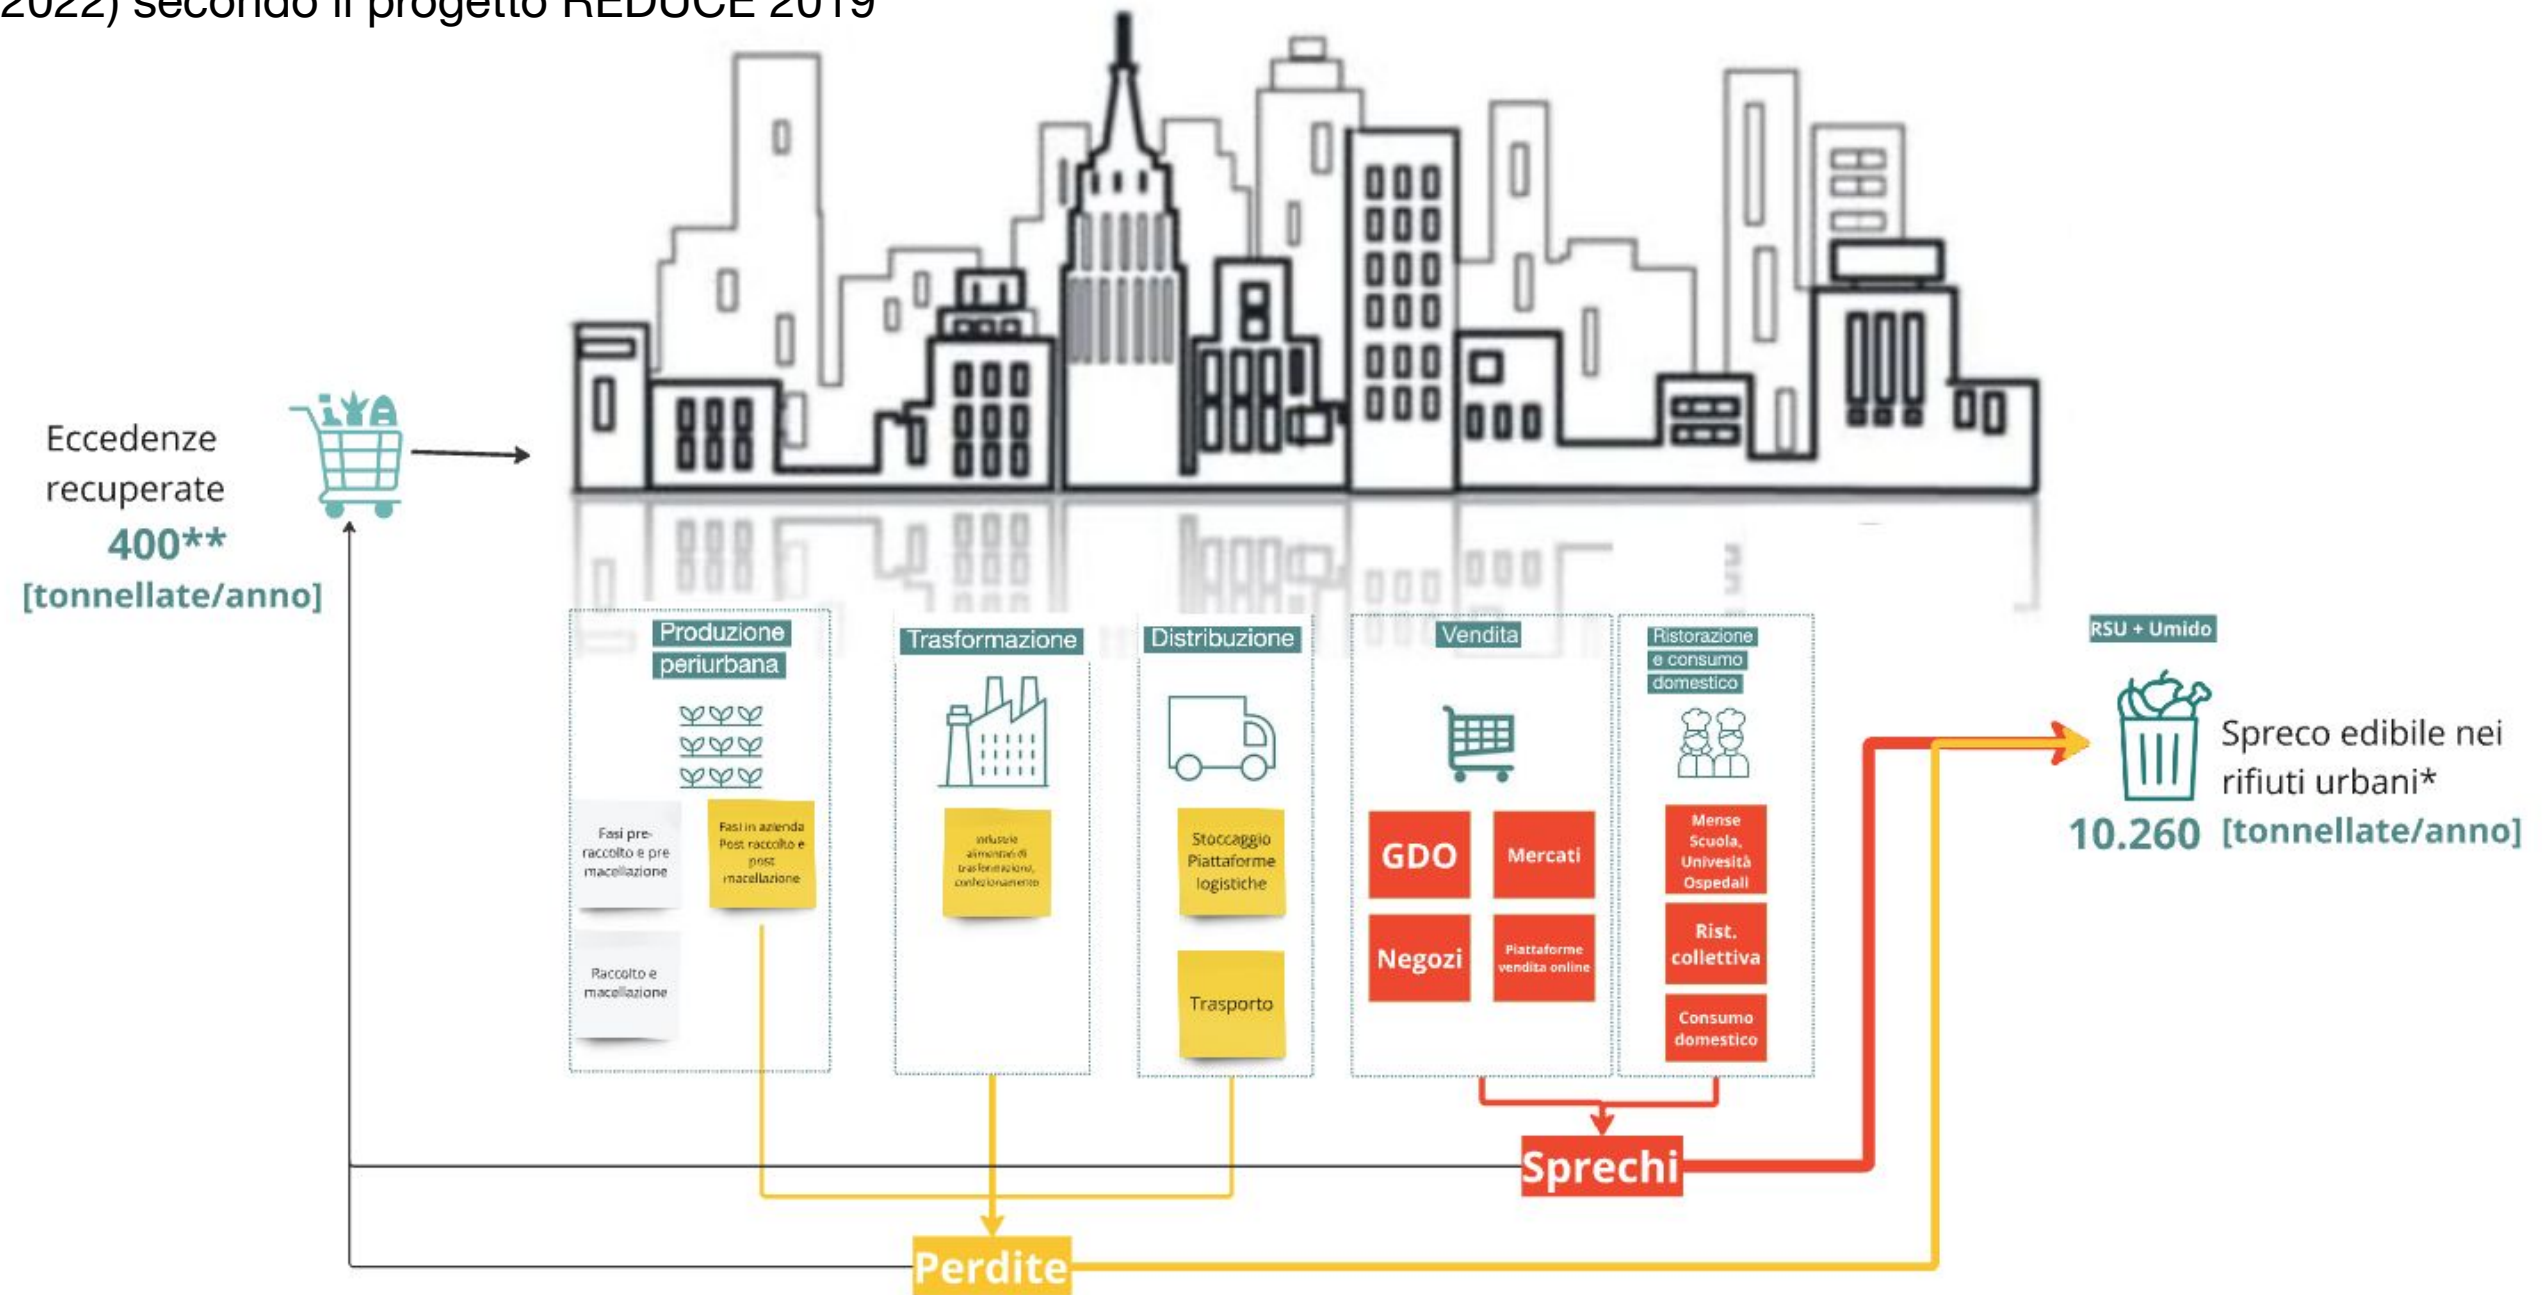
2022) secondo il progetto REDUCE 2019

Eccedenze recuperate
400**
[tonnellate/anno]

Produzione periurbana

Fasi pre-raccolto e pre macellazione

Fasi in azienda Post raccolto e post macellazione

Raccolto e macellazione

Trasformazione

Industrie alimentari di trasformazione, confezionamento

Distribuzione

Stoccaggio Piattaforme logistiche

Trasporto

Vendita

GDO

Mercati

Negozi

Piattaforme vendita online

Ristorazione e consumo domestico

Mense Scuola, Università Ospedali

Rist. collettiva

Consumo domestico

RSU + Umido

Spreco edibile nei rifiuti urbani*
10.260 [tonnellate/anno]

Sprechi

Perdite